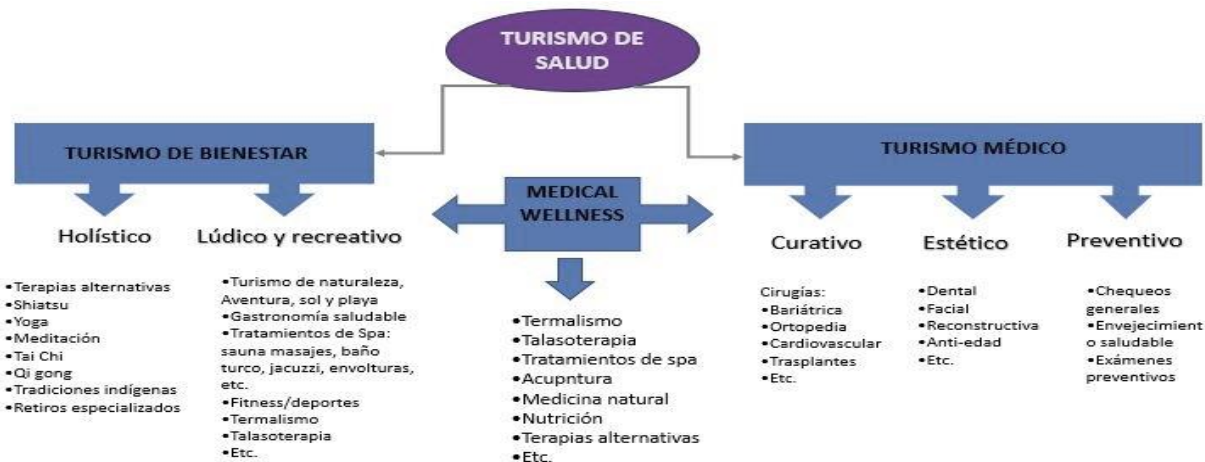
TURISMO DE SALUD

TURISMO DE BIENESTAR

Holístico

•Terapias alternativas
•Shiatsu
•Yoga
•Meditación
•Tai Chi
•Qi gong
•Tradiciones indígenas
•Retiros especializados

Lúdico y recreativo

•Turismo de naturaleza, Aventura, sol y playa
•Gastronomía saludable
•Tratamientos de Spa: sauna masajes, baño turco, jacuzzi, envolturas, etc.
•Fitness/deportes
•Termalismo
•Talasoterapia
•Etc.

MEDICAL WELLNESS

•Termalismo
•Talasoterapia
•Tratamientos de spa
•Acupntura
•Medicina natural
•Nutrición
•Terapias alternativas
•Etc.

TURISMO MÉDICO

Curativo

Cirugías:
•Bariátrica
•Ortopedia
•Cardiovascular
•Trasplantes
•Etc.

Estético

•Dental
•Facial
•Reconstructiva
•Anti-edad
•Etc.

Preventivo

•Chequeos generales
•Envejecimiento saludable
•Exámenes preventivos